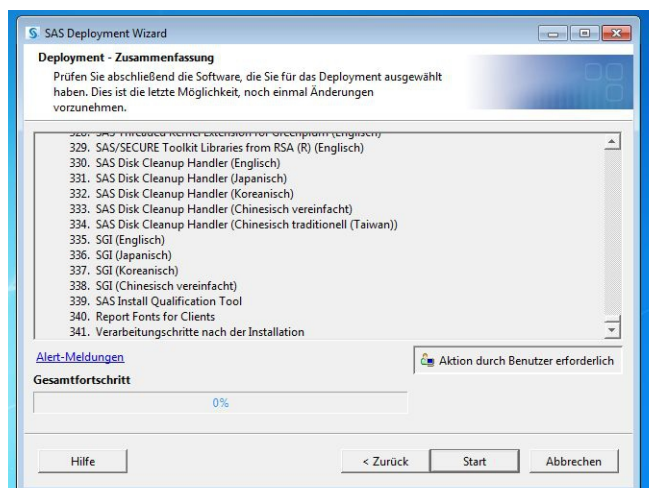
SAS Deployment Wizard

Deployment - Zusammenfassung

Prüfen Sie abschließend die Software, die Sie für das Deployment ausgewählt haben. Dies ist die letzte Möglichkeit, noch einmal Änderungen vorzunehmen.

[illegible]
329. SAS/SECURE Toolkit Libraries from RSA (R) (Englisch)
330. SAS Disk Cleanup Handler (Englisch)
331. SAS Disk Cleanup Handler (Japanisch)
332. SAS Disk Cleanup Handler (Koreanisch)
333. SAS Disk Cleanup Handler (Chinesisch vereinfacht)
334. SAS Disk Cleanup Handler (Chinesisch traditionell (Taiwan))
335. SGI (Englisch)
336. SGI (Japanisch)
337. SGI (Koreanisch)
338. SGI (Chinesisch vereinfacht)
339. SAS Install Qualification Tool
340. Report Fonts for Clients
341. Verarbeitungschritte nach der Installation

Alert-Meldungen

Aktion durch Benutzer erforderlich

Gesamtfortschritt

0%

Hilfe

< Zurück

Start

Abbrechen